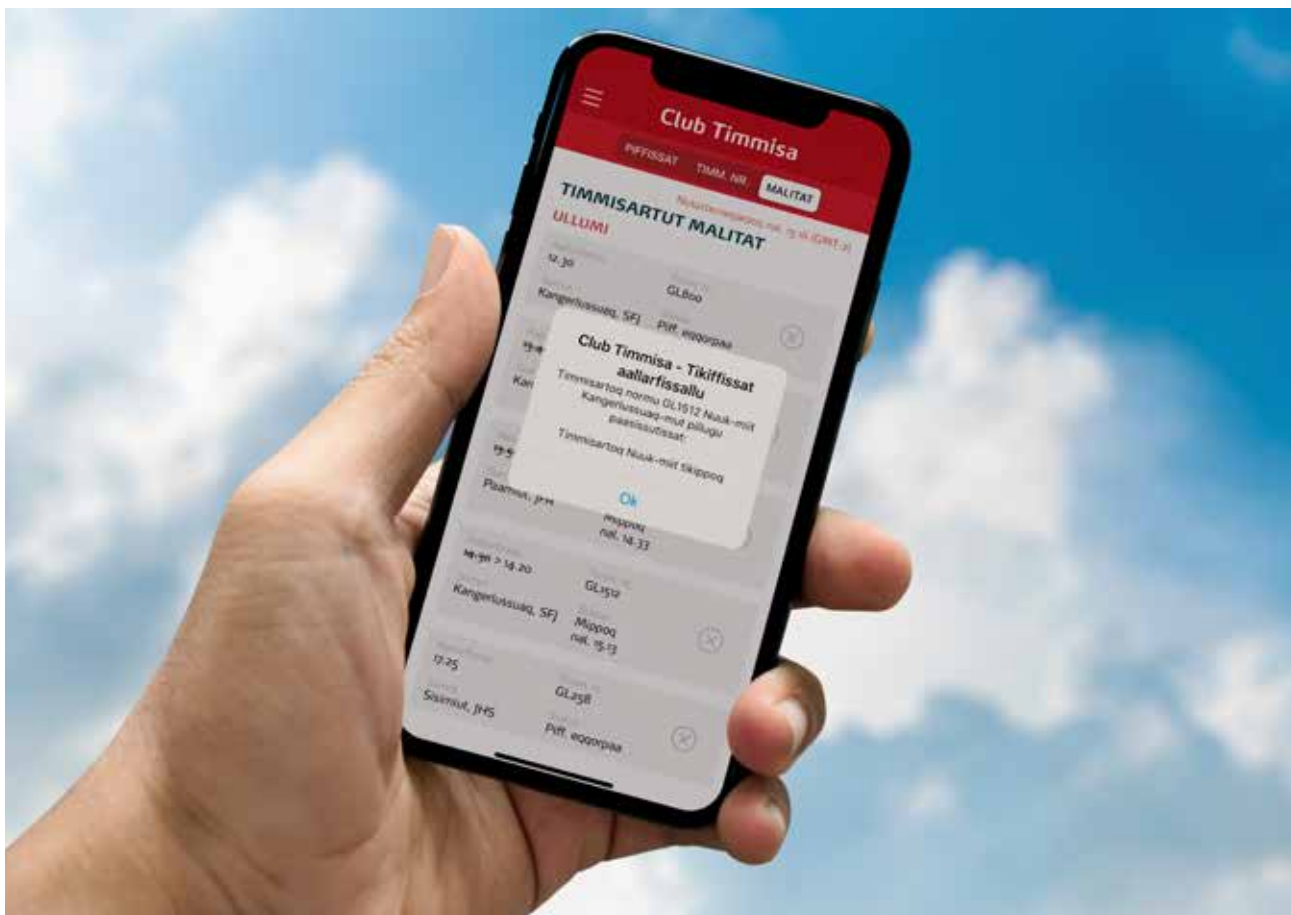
Club Timmisa

PIFFISSAT TIMM. NR. MALITAT

Nuummiuugaluni nal. 15 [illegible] (GMT-2)

TIMMISARTUT MALITAT

ULLUMI

12.30

GL800

Kangerlussuaq, SFJ

Piff. eqqorpaa

Club Timmisa - Tikiffissat aallarfissallu

Timmisartoq normu GL1512 Nuuk-mit Kangerlussuaq-mut pillugu paasissutissat:

Timmisartoq Nuuk-mit tikippoq

Ok

Kan

Paamiut, JFR

Mippoq nal. 14.33

14.20

GL1512

Kangerlussuaq, SFJ

Mippoq nal. 15.13

17.25

GL258

Sisimiut, JHS

Piff. eqqorpaa